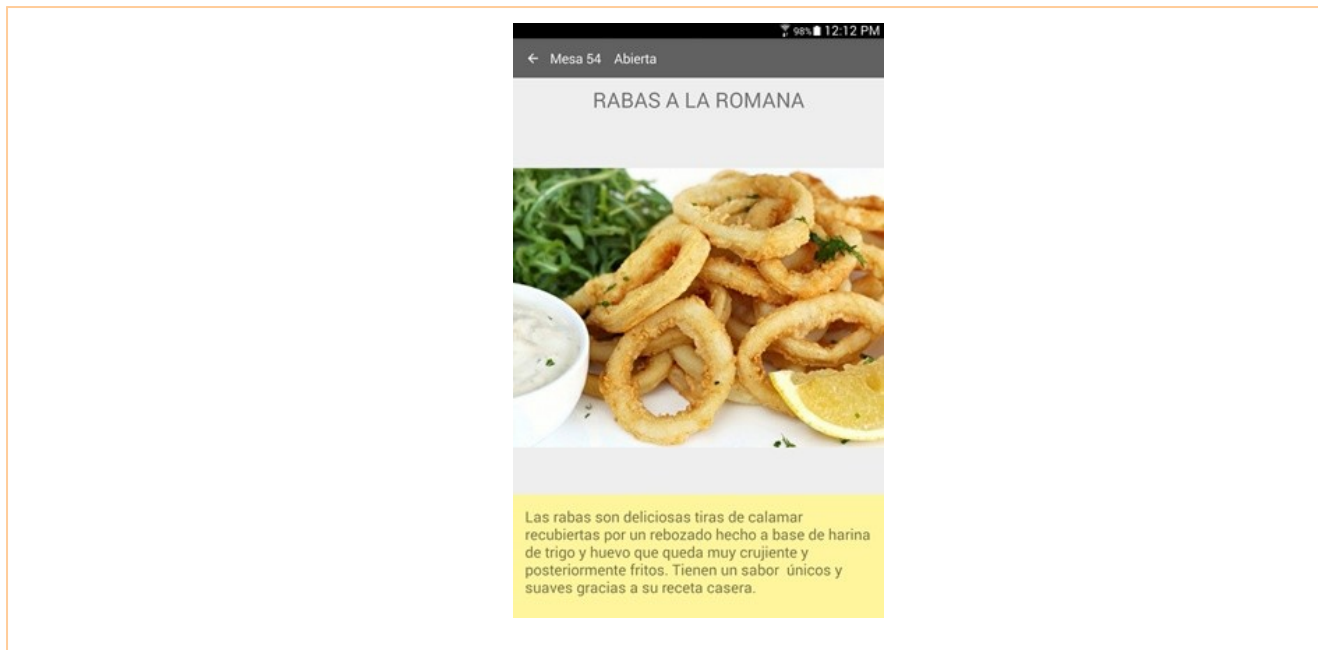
98% 12:12 PM

← Mesa 54 Abierta

RABAS A LA ROMANA

Las rabas son deliciosas tiras de calamar recubiertas por un rebozado hecho a base de harina de trigo y huevo que queda muy crujiente y posteriormente fritos. Tienen un sabor únicos y suaves gracias a su receta casera.